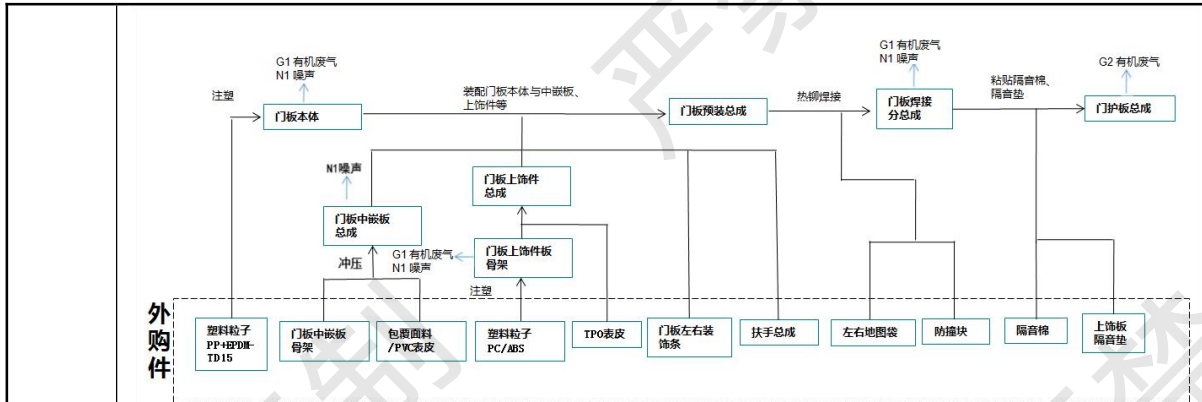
G1 有机废气
N1 噪声

注塑

门板本体

装配门板本体与中嵌板、上饰件等

门板预装总成

热铆焊接

G1 有机废气
N1 噪声

门板焊接分总成

粘贴隔音棉、隔音垫

G2 有机废气

门护板总成

N1噪声

门板上饰件总成

门板中嵌板总成

G1 有机废气
N1 噪声

门板上饰件板骨架

冲压

注塑

外购件

塑料粒子 PP+EPDM-TD15

门板中嵌板骨架

包覆面料/PVC表皮

塑料粒子 PC/ABS

TPO表皮

门板左右装饰条

扶手总成

左右地图袋

防撞块

隔音棉

上饰板隔音垫